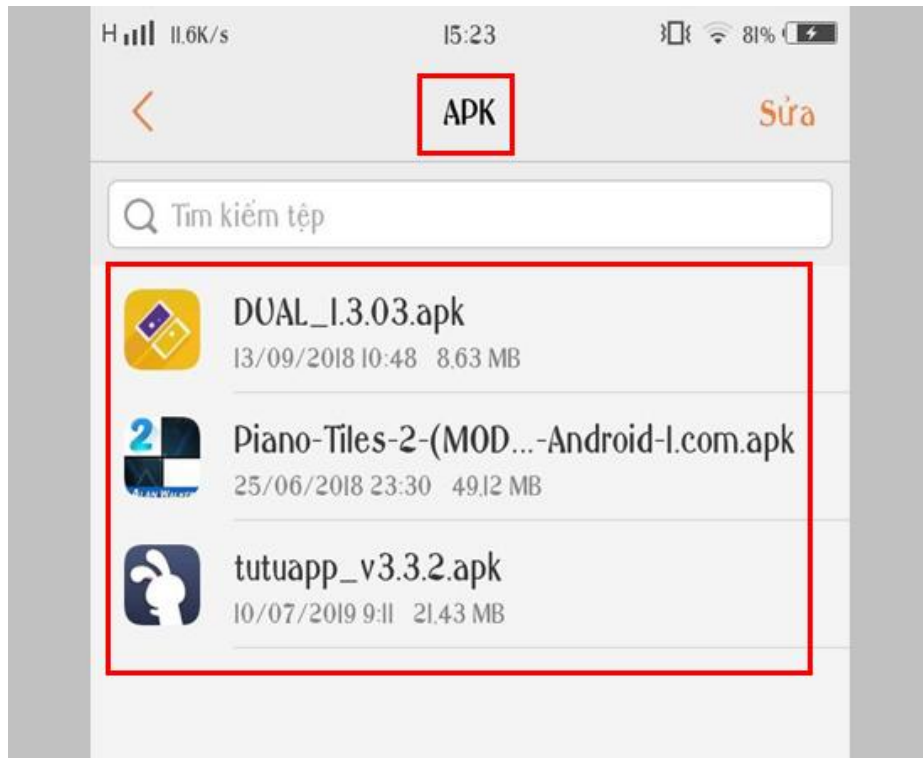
H 11.6K/s 15:23 81%

<
APK
Sửa

Tìm kiếm tệp

DUAL_1.3.03.apk
13/09/2018 10:48 8.63 MB

2
Piano-Tiles-2-(MOD...-Android-1.com.apk
25/06/2018 23:30 49.12 MB

tutuapp_v3.3.2.apk
10/07/2019 9:11 21.43 MB